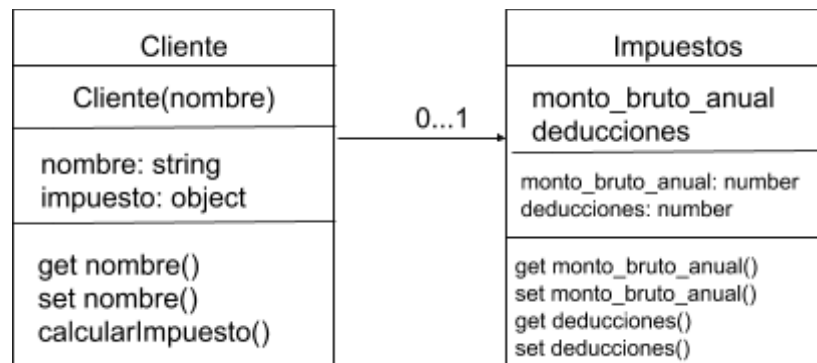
Cliente

Cliente(nombre)

nombre: string
impuesto: object

get nombre()
set nombre()
calcularImpuesto()

0...1

Impuestos

monto_bruto_anual
deducciones

monto_bruto_anual: number
deducciones: number

get monto_bruto_anual()
set monto_bruto_anual()
get deducciones()
set deducciones()